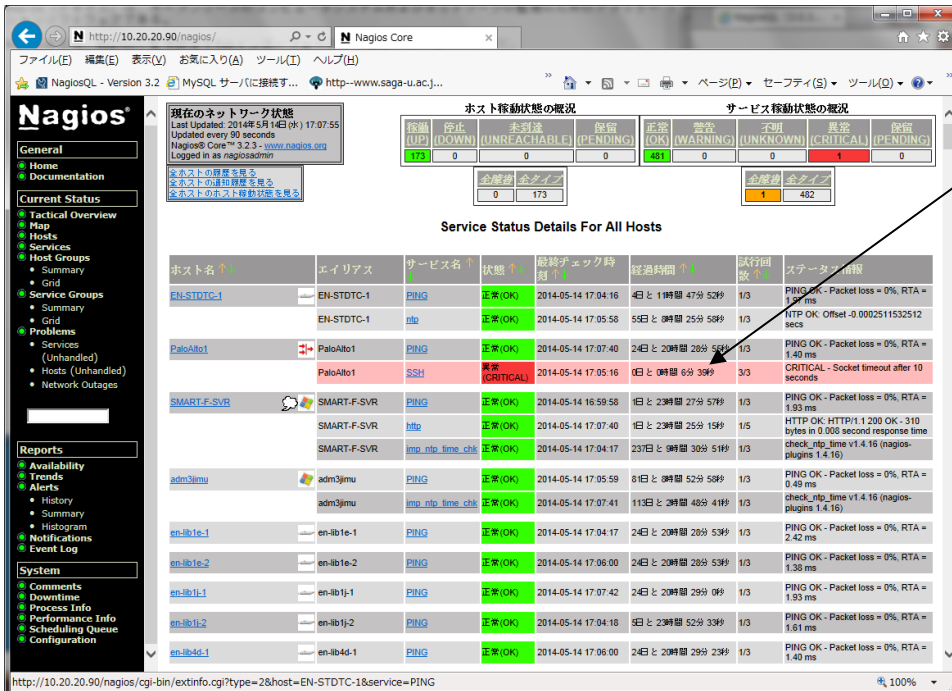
http://10.20.20.90/nagios/
Nagios Core
ファイル(F) 編集(E) 表示(V) お気に入り(A) ツール(T) ヘルプ(H)
NagiosQL - Version 3.2
MySQL サーバに接続す...
http--www.saga-u.ac.j...
ページ(P) セーフティ(S) ツール(O)

Nagios

General
Home
Documentation

Current Status
Tactical Overview
Map
Hosts
Services
Host Groups
Summary
Grid
Service Groups
Summary
Grid
Problems
Services (Unhandled)
Hosts (Unhandled)
Network Outages

Reports
Availability
Trends
Alerts
History
Summary
Histogram
Notifications
Event Log

System
Comments
Downtime
Process Info
Performance Info
Scheduling Queue
Configuration

現在のネットワーク状態
Last Updated: 2014年5月14日(水) 17:07:55
Updated every 90 seconds
Nagios® Core™ 3.2.3 - www.nagios.org
Logged in as nagiosadmin

全ホストの履歴を見る
全ホストの通知履歴を見る
全ホストのホスト稼動状態を見る

ホスト稼動状態の概況

| 稼働(UP) | 停止(DOWN) | 未到達(UNREACHABLE) | 保留(PENDING) |
|---|---|---|---|
| 173 | 0 | 0 | 0 |

| 全障害 | 全タイプ |
|---|---|
| 0 | 173 |

サービス稼動状態の概況

| 正常(OK) | 警告(WARNING) | 不明(UNKNOWN) | 異常(CRITICAL) | 保留(PENDING) |
|---|---|---|---|---|
| 481 | 0 | 0 | 1 | 0 |

| 全障害 | 全タイプ |
|---|---|
| 1 | 482 |

Service Status Details For All Hosts

| ホスト名 | エイリアス | サービス名 | 状態 | 最終チェック時刻 | 経過時間 | 試行回数 | ステータス情報 |
|---|---|---|---|---|---|---|---|
| EN-STDTC-1 | EN-STDTC-1 | PING | 正常(OK) | 2014-05-14 17:04:16 | 4日と 1時間 47分 52秒 | 1/3 | PING OK - Packet loss = 0%, RTA = 1.97 ms |
| | EN-STDTC-1 | ntp | 正常(OK) | 2014-05-14 17:05:58 | 55日と 8時間 25分 58秒 | 1/3 | NTP OK: Offset -0.0002511532512 secs |
| PaloAlto1 | PaloAlto1 | PING | 正常(OK) | 2014-05-14 17:07:40 | 24日と 20時間 28分 55秒 | 1/3 | PING OK - Packet loss = 0%, RTA = 1.40 ms |
| | PaloAlto1 | SSH | 異常(CRITICAL) | 2014-05-14 17:05:16 | 0日と 0時間 6分 39秒 | 3/3 | CRITICAL - Socket timeout after 10 seconds |
| SMART-F-SVR | SMART-F-SVR | PING | 正常(OK) | 2014-05-14 16:59:58 | 1日と 23時間 27分 57秒 | 1/3 | PING OK - Packet loss = 0%, RTA = 1.93 ms |
| | SMART-F-SVR | http | 正常(OK) | 2014-05-14 17:07:40 | 1日と 23時間 25分 15秒 | 1/5 | HTTP OK: HTTP/1.1 200 OK - 310 bytes in 0.008 second response time |
| | SMART-F-SVR | imp_ntp_time_chk | 正常(OK) | 2014-05-14 17:04:17 | 237日と 9時間 30分 51秒 | 1/3 | check_ntp_time v1.4.16 (nagios-plugins 1.4.16) |
| adm3jimu | adm3jimu | PING | 正常(OK) | 2014-05-14 17:05:59 | 81日と 8時間 52分 58秒 | 1/3 | PING OK - Packet loss = 0%, RTA = 0.49 ms |
| | adm3jimu | imp_ntp_time_chk | 正常(OK) | 2014-05-14 17:07:41 | 113日と 22時間 48分 41秒 | 1/3 | check_ntp_time v1.4.16 (nagios-plugins 1.4.16) |
| en-lib1e-1 | en-lib1e-1 | PING | 正常(OK) | 2014-05-14 17:04:17 | 24日と 20時間 28分 53秒 | 1/3 | PING OK - Packet loss = 0%, RTA = 2.42 ms |
| en-lib1e-2 | en-lib1e-2 | PING | 正常(OK) | 2014-05-14 17:06:00 | 24日と 20時間 28分 53秒 | 1/3 | PING OK - Packet loss = 0%, RTA = 1.38 ms |
| en-lib1j-1 | en-lib1j-1 | PING | 正常(OK) | 2014-05-14 17:07:42 | 24日と 20時間 29分 0秒 | 1/3 | PING OK - Packet loss = 0%, RTA = 1.93 ms |
| en-lib1j-2 | en-lib1j-2 | PING | 正常(OK) | 2014-05-14 17:04:18 | 5日と 23時間 52分 33秒 | 1/3 | PING OK - Packet loss = 0%, RTA = 1.61 ms |
| en-lib4d-1 | en-lib4d-1 | PING | 正常(OK) | 2014-05-14 17:06:00 | 24日と 20時間 29分 0秒 | 1/3 | PING OK - Packet loss = 0%, RTA = 1.40 ms |

http://10.20.20.90/nagios/cgi-bin/extinfo.cgi?type=2&host=EN-STDTC-1&service=PING
100%